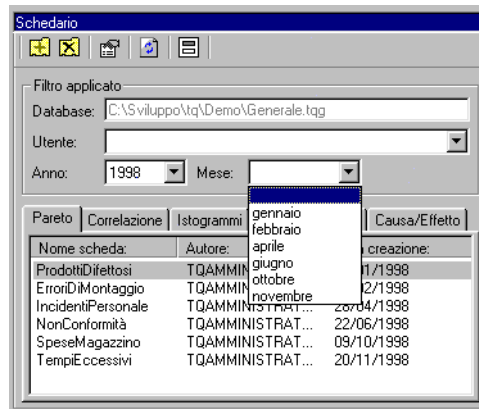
Schedario

Filtro applicato

Database: C:\Sviluppo\tq\Demo\Generale.tqg

Utente:

Anno: 1998 Mese:

gennaio
febbraio
aprile
giugno
ottobre
novembre

Pareto | Correlazione | Istogrammi | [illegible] | Causa/Effetto

| Nome scheda: | Autore: | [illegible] creazione: |
|---|---|---|
| ProdottiDifettosi | TQAMMINI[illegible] | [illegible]/01/1998 |
| ErroriDiMontaggio | TQAMMINI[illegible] | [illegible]/02/1998 |
| IncidentiPersonale | TQAMMINISTRAT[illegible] | 28/04/1998 |
| NonConformità | TQAMMINISTRAT... | 22/06/1998 |
| SpeseMagazzino | TQAMMINISTRAT... | 09/10/1998 |
| TempiEccessivi | TQAMMINISTRAT... | 20/11/1998 |